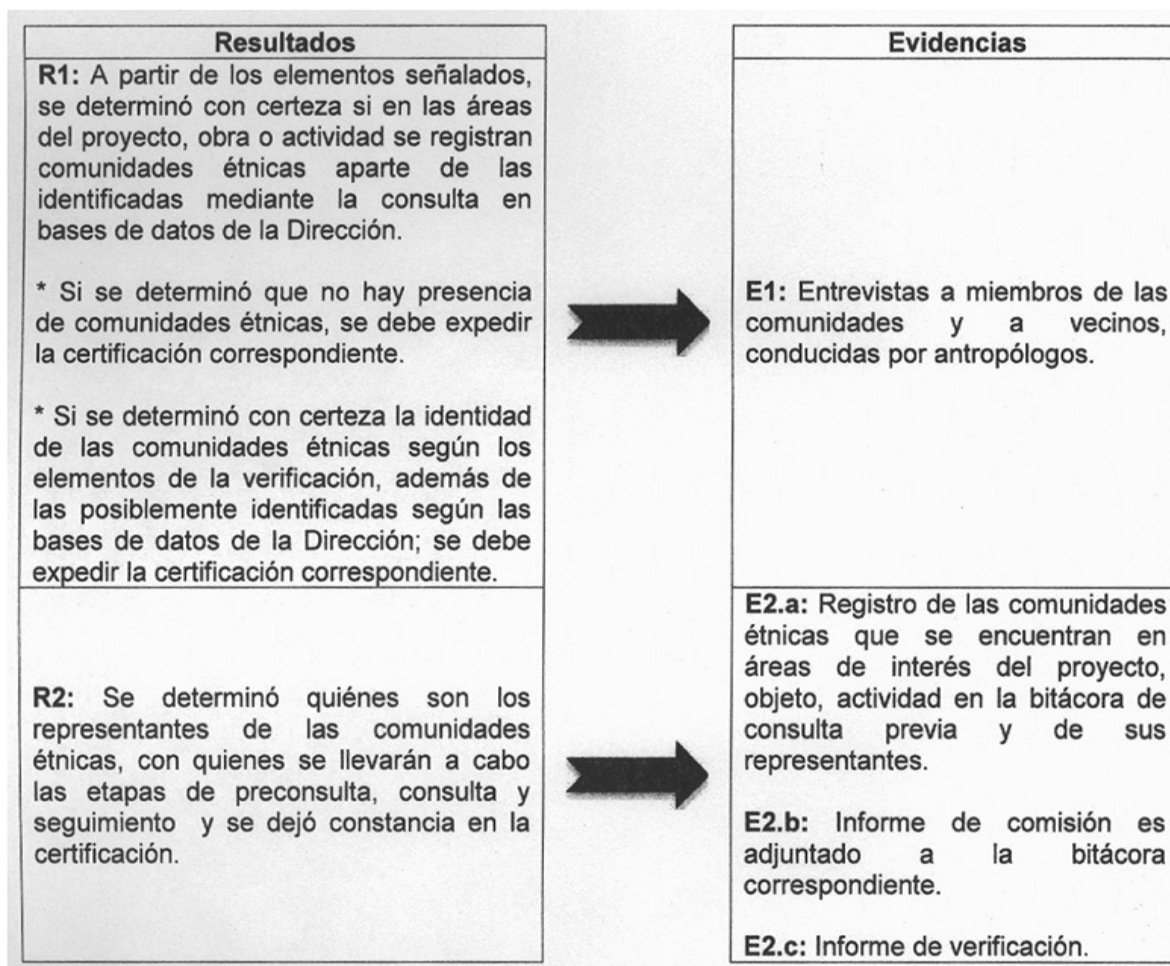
| Resultados |
|---|
| **R1:** A partir de los elementos señalados, se determinó con certeza si en las áreas del proyecto, obra o actividad se registran comunidades étnicas aparte de las identificadas mediante la consulta en bases de datos de la Dirección.<br><br>* Si se determinó que no hay presencia de comunidades étnicas, se debe expedir la certificación correspondiente.<br><br>* Si se determinó con certeza la identidad de las comunidades étnicas según los elementos de la verificación, además de las posiblemente identificadas según las bases de datos de la Dirección; se debe expedir la certificación correspondiente. |
| **R2:** Se determinó quiénes son los representantes de las comunidades étnicas, con quienes se llevarán a cabo las etapas de preconsulta, consulta y seguimiento y se dejó constancia en la certificación. |

| Evidencias |
|---|
| **E1:** Entrevistas a miembros de las comunidades y a vecinos, conducidas por antropólogos. |
| **E2.a:** Registro de las comunidades étnicas que se encuentran en áreas de interés del proyecto, objeto, actividad en la bitácora de consulta previa y de sus representantes.<br><br>**E2.b:** Informe de comisión es adjuntado a la bitácora correspondiente.<br><br>**E2.c:** Informe de verificación. |